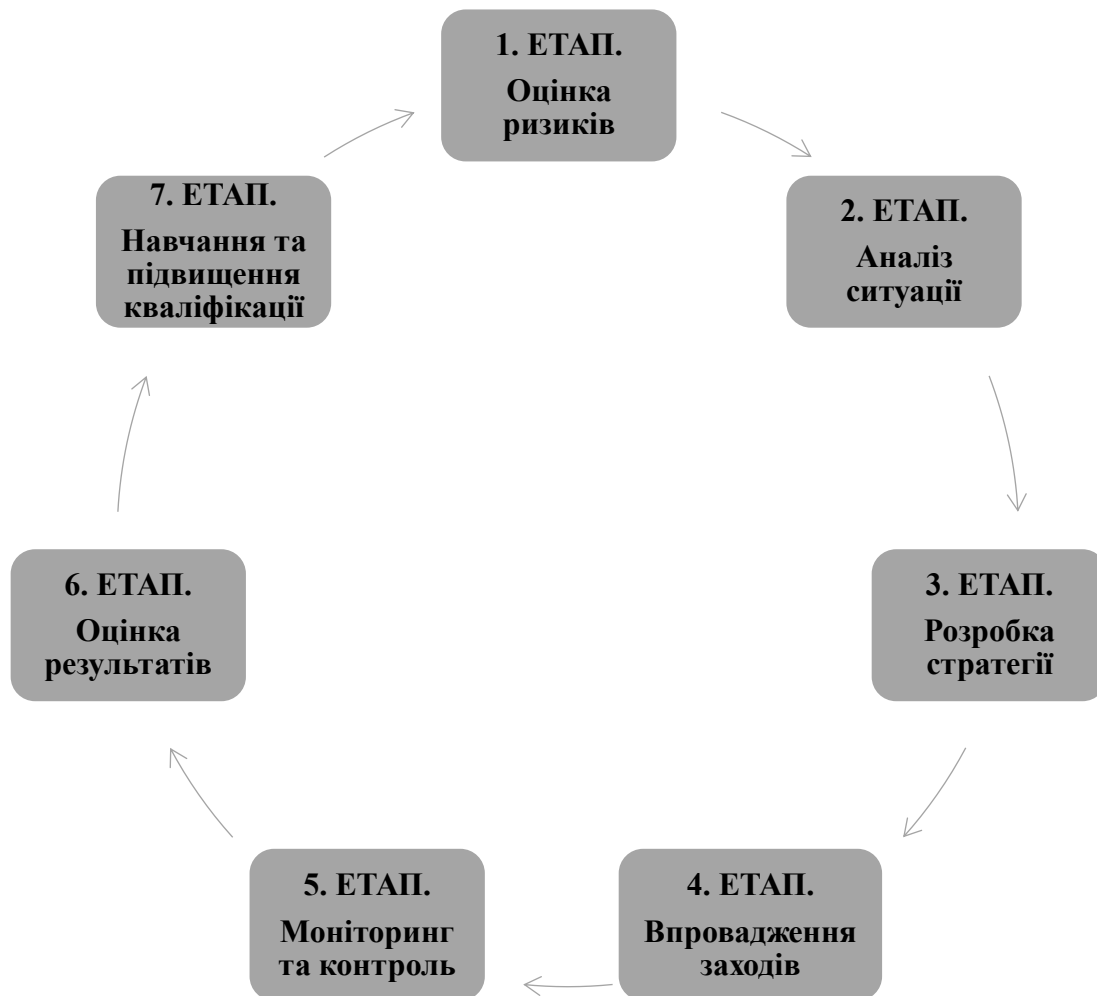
1. ЕТАП.
Оцінка ризиків

2. ЕТАП.
Аналіз ситуації

3. ЕТАП.
Розробка стратегії

4. ЕТАП.
Впровадження заходів

5. ЕТАП.
Моніторинг та контроль

6. ЕТАП.
Оцінка результатів

7. ЕТАП.
Навчання та підвищення кваліфікації